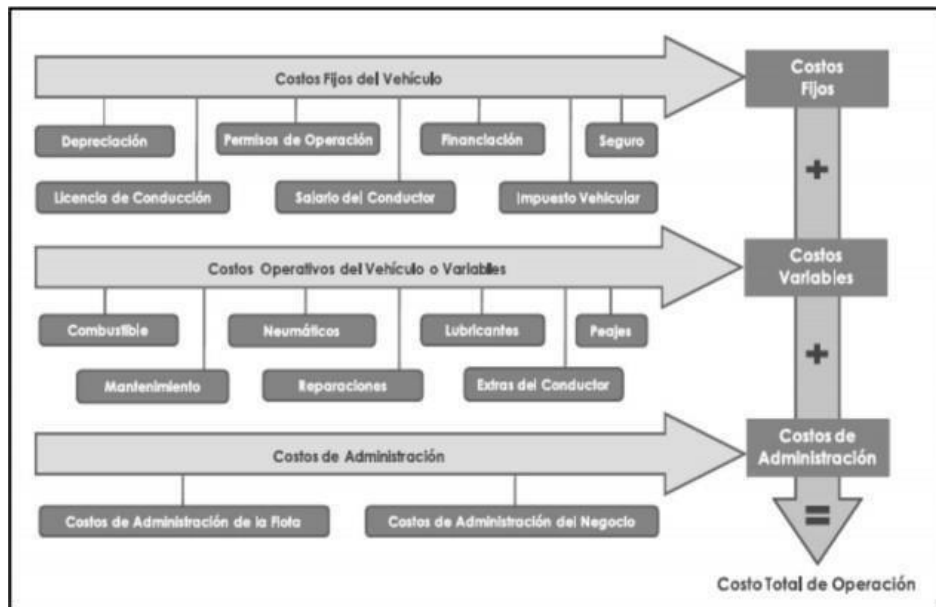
Costos Fijos del Vehículo

Depreciación

Permisos de Operación

Financiación

Seguro

Licencia de Conducción

Salario del Conductor

Impuesto Vehicular

Costos Fijos

+

Costos Operativos del Vehículo o Variables

Combustible

Neumáticos

Lubricantes

Peajes

Mantenimiento

Reparaciones

Extras del Conductor

Costos Variables

+

Costos de Administración

Costos de Administración de la Flota

Costos de Administración del Negocio

Costos de Administración

=

Costo Total de Operación